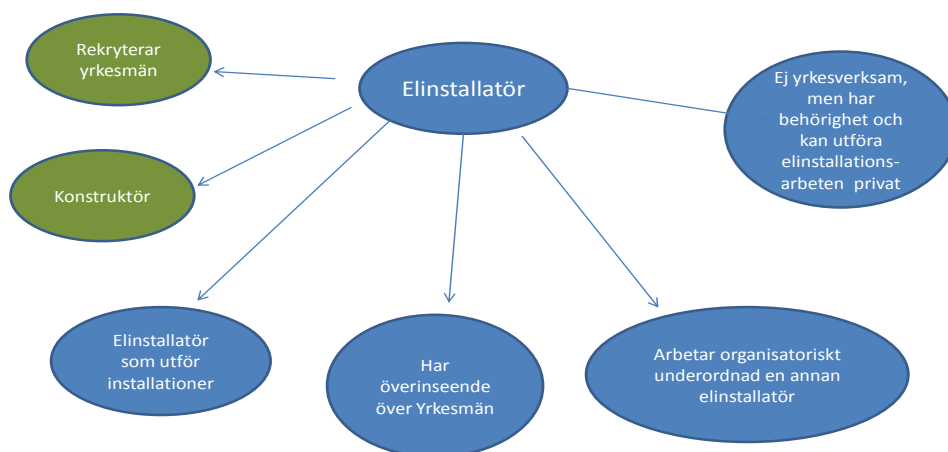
Elinstallatör

Rekryterar yrkesmän

Konstruktör

Ej yrkesverksam, men har behörighet och kan utföra elinstallations-arbeten privat

Elinstallatör som utför installationer

Har överinseende över Yrkesmän

Arbetar organisatoriskt underordnad en annan elinstallatör